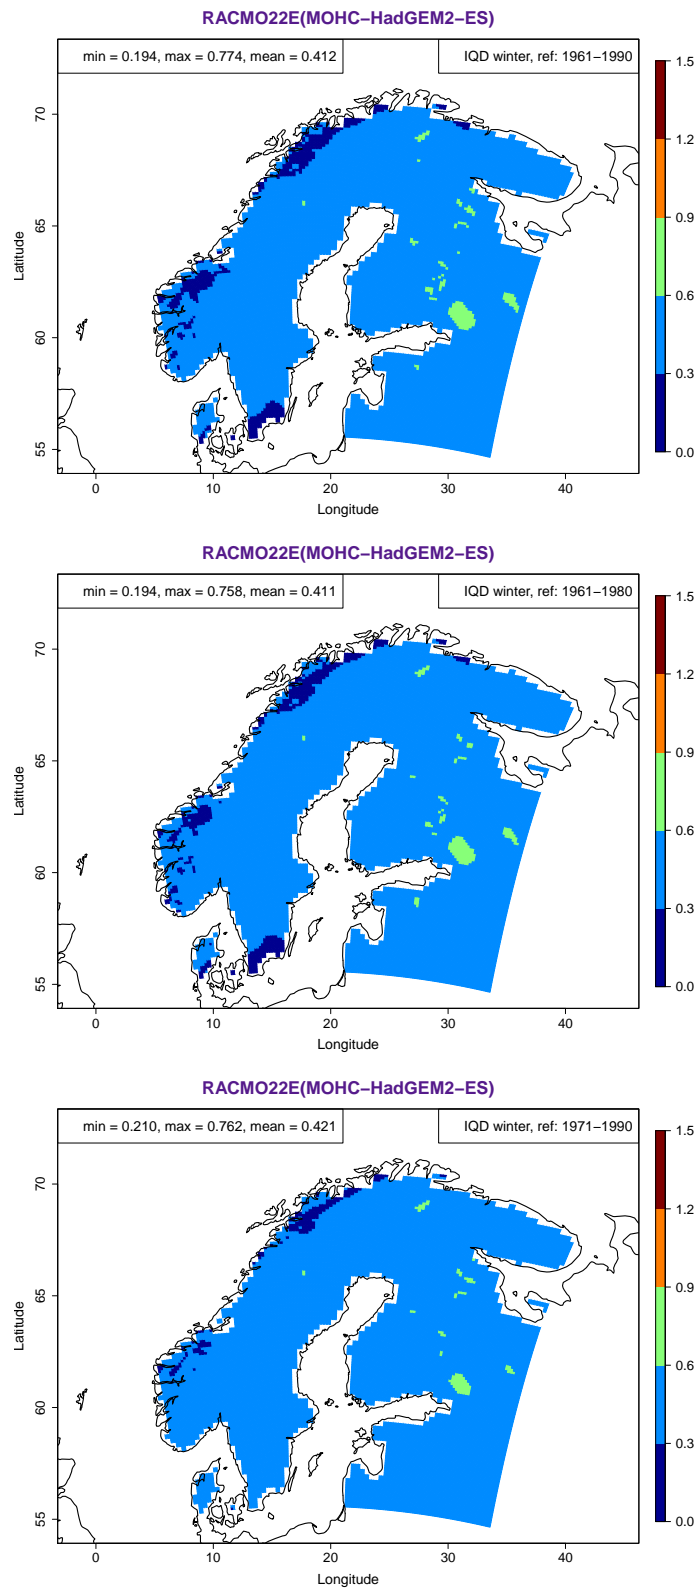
RACMO22E(MOHC−HadGEM2−ES)

min = 0.194, max = 0.774, mean = 0.412

IQD winter, ref: 1961−1990

Latitude

70
65
60
55

0 10 20 30 40

Longitude

1.5
1.2
0.9
0.6
0.3
0.0

RACMO22E(MOHC−HadGEM2−ES)

min = 0.194, max = 0.758, mean = 0.411

IQD winter, ref: 1961−1980

Latitude

70
65
60
55

0 10 20 30 40

Longitude

1.5
1.2
0.9
0.6
0.3
0.0

RACMO22E(MOHC−HadGEM2−ES)

min = 0.210, max = 0.762, mean = 0.421

IQD winter, ref: 1971−1990

Latitude

70
65
60
55

0 10 20 30 40

Longitude

1.5
1.2
0.9
0.6
0.3
0.0